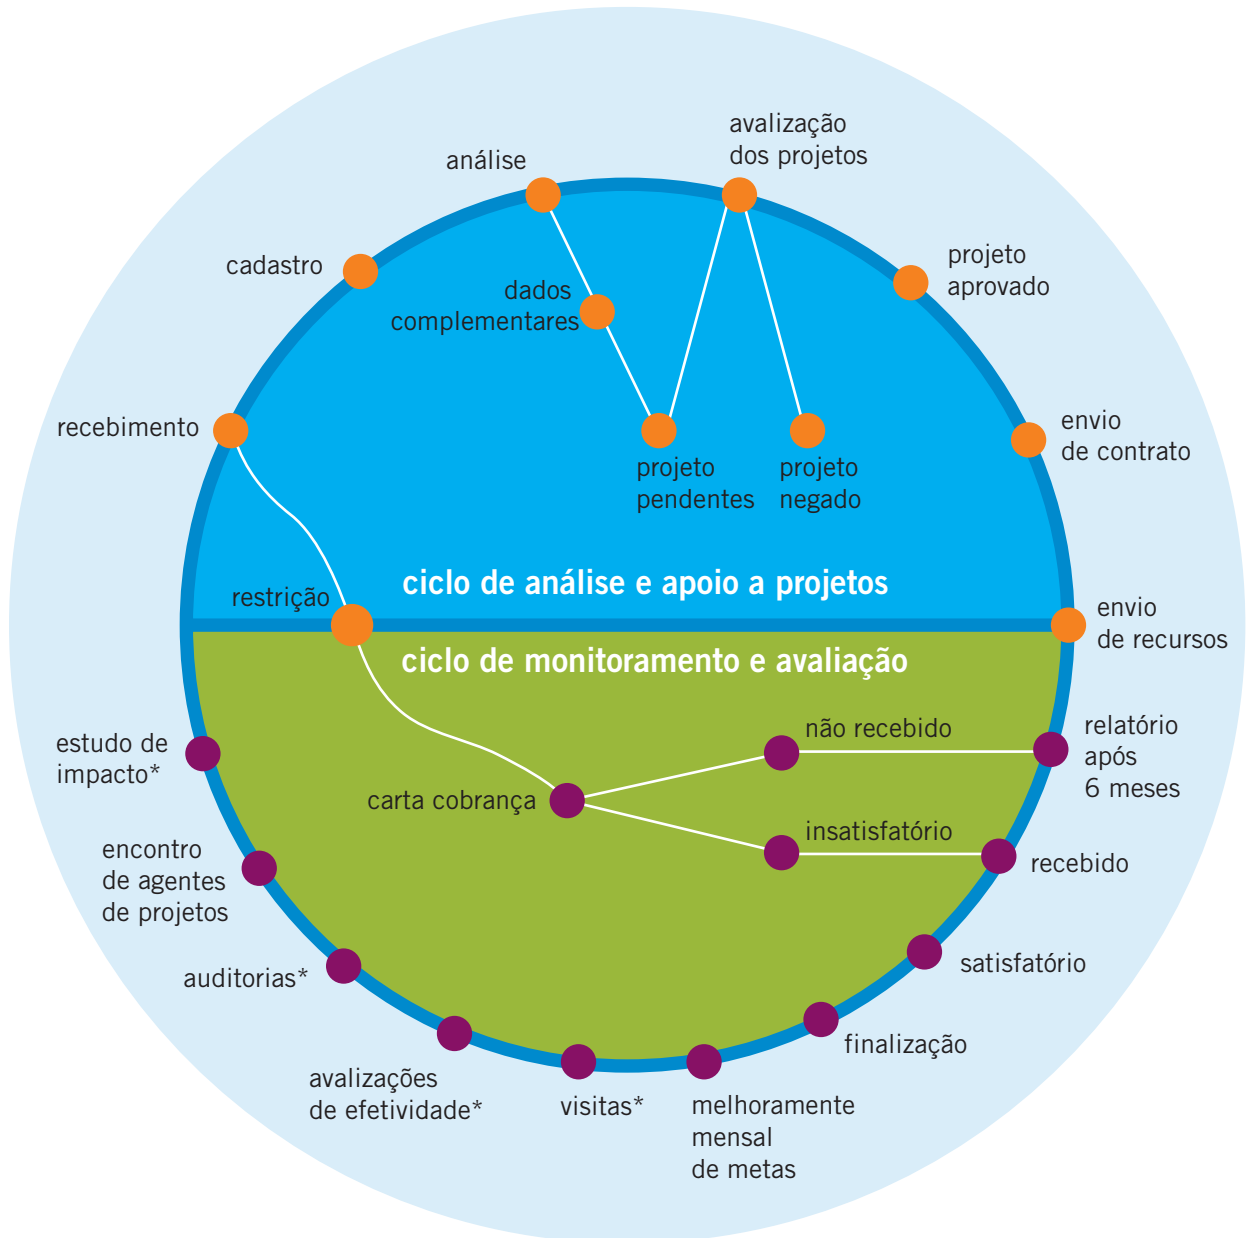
análise

avalização dos projetos

cadastro

dados complementares

projeto aprovado

recebimento

projeto pendentes

projeto negado

envio de contrato

restrição

ciclo de análise e apoio a projetos

envio de recursos

ciclo de monitoramento e avaliação

estudo de impacto*

não recebido

relatório após 6 meses

carta cobrança

insatisfatório

recebido

encontro de agentes de projetos

auditorias*

satisfatório

finalização

avalizações de efetividade*

visitas*

melhoramente mensal de metas